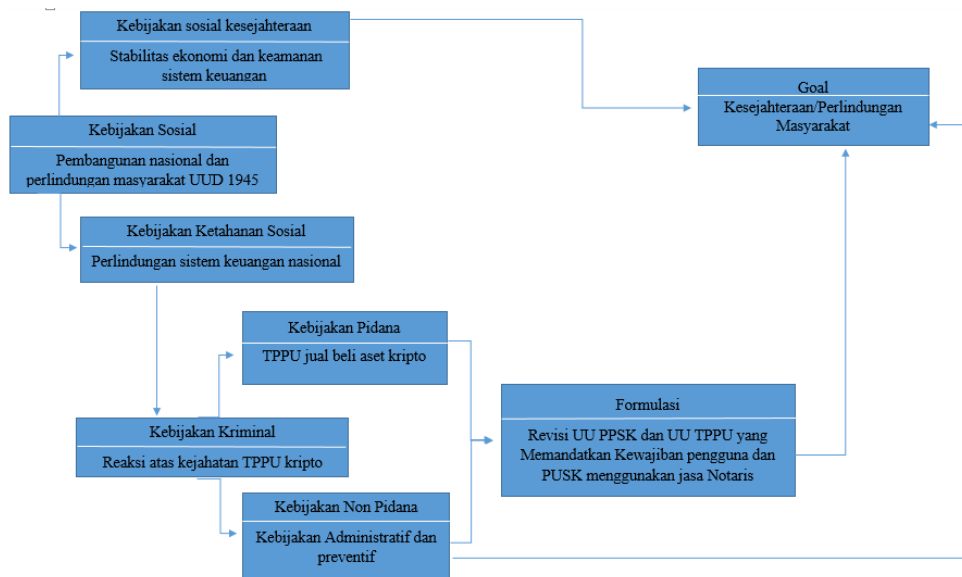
Kebijakan sosial kesejahteraan

Stabilitas ekonomi dan keamanan sistem keuangan

Goal

Kesejahteraan/Perlindungan Masyarakat

Kebijakan Sosial

Pembangunan nasional dan perlindungan masyarakat UUD 1945

Kebijakan Ketahanan Sosial

Perlindungan sistem keuangan nasional

Kebijakan Pidana

TPPU jual beli aset kripto

Formulasi

Revisi UU PPSK dan UU TPPU yang Memandatkan Kewajiban pengguna dan PUSK menggunakan jasa Notaris

Kebijakan Kriminal

Reaksi atas kejahatan TPPU kripto

Kebijakan Non Pidana

Kebijakan Administratif dan preventif